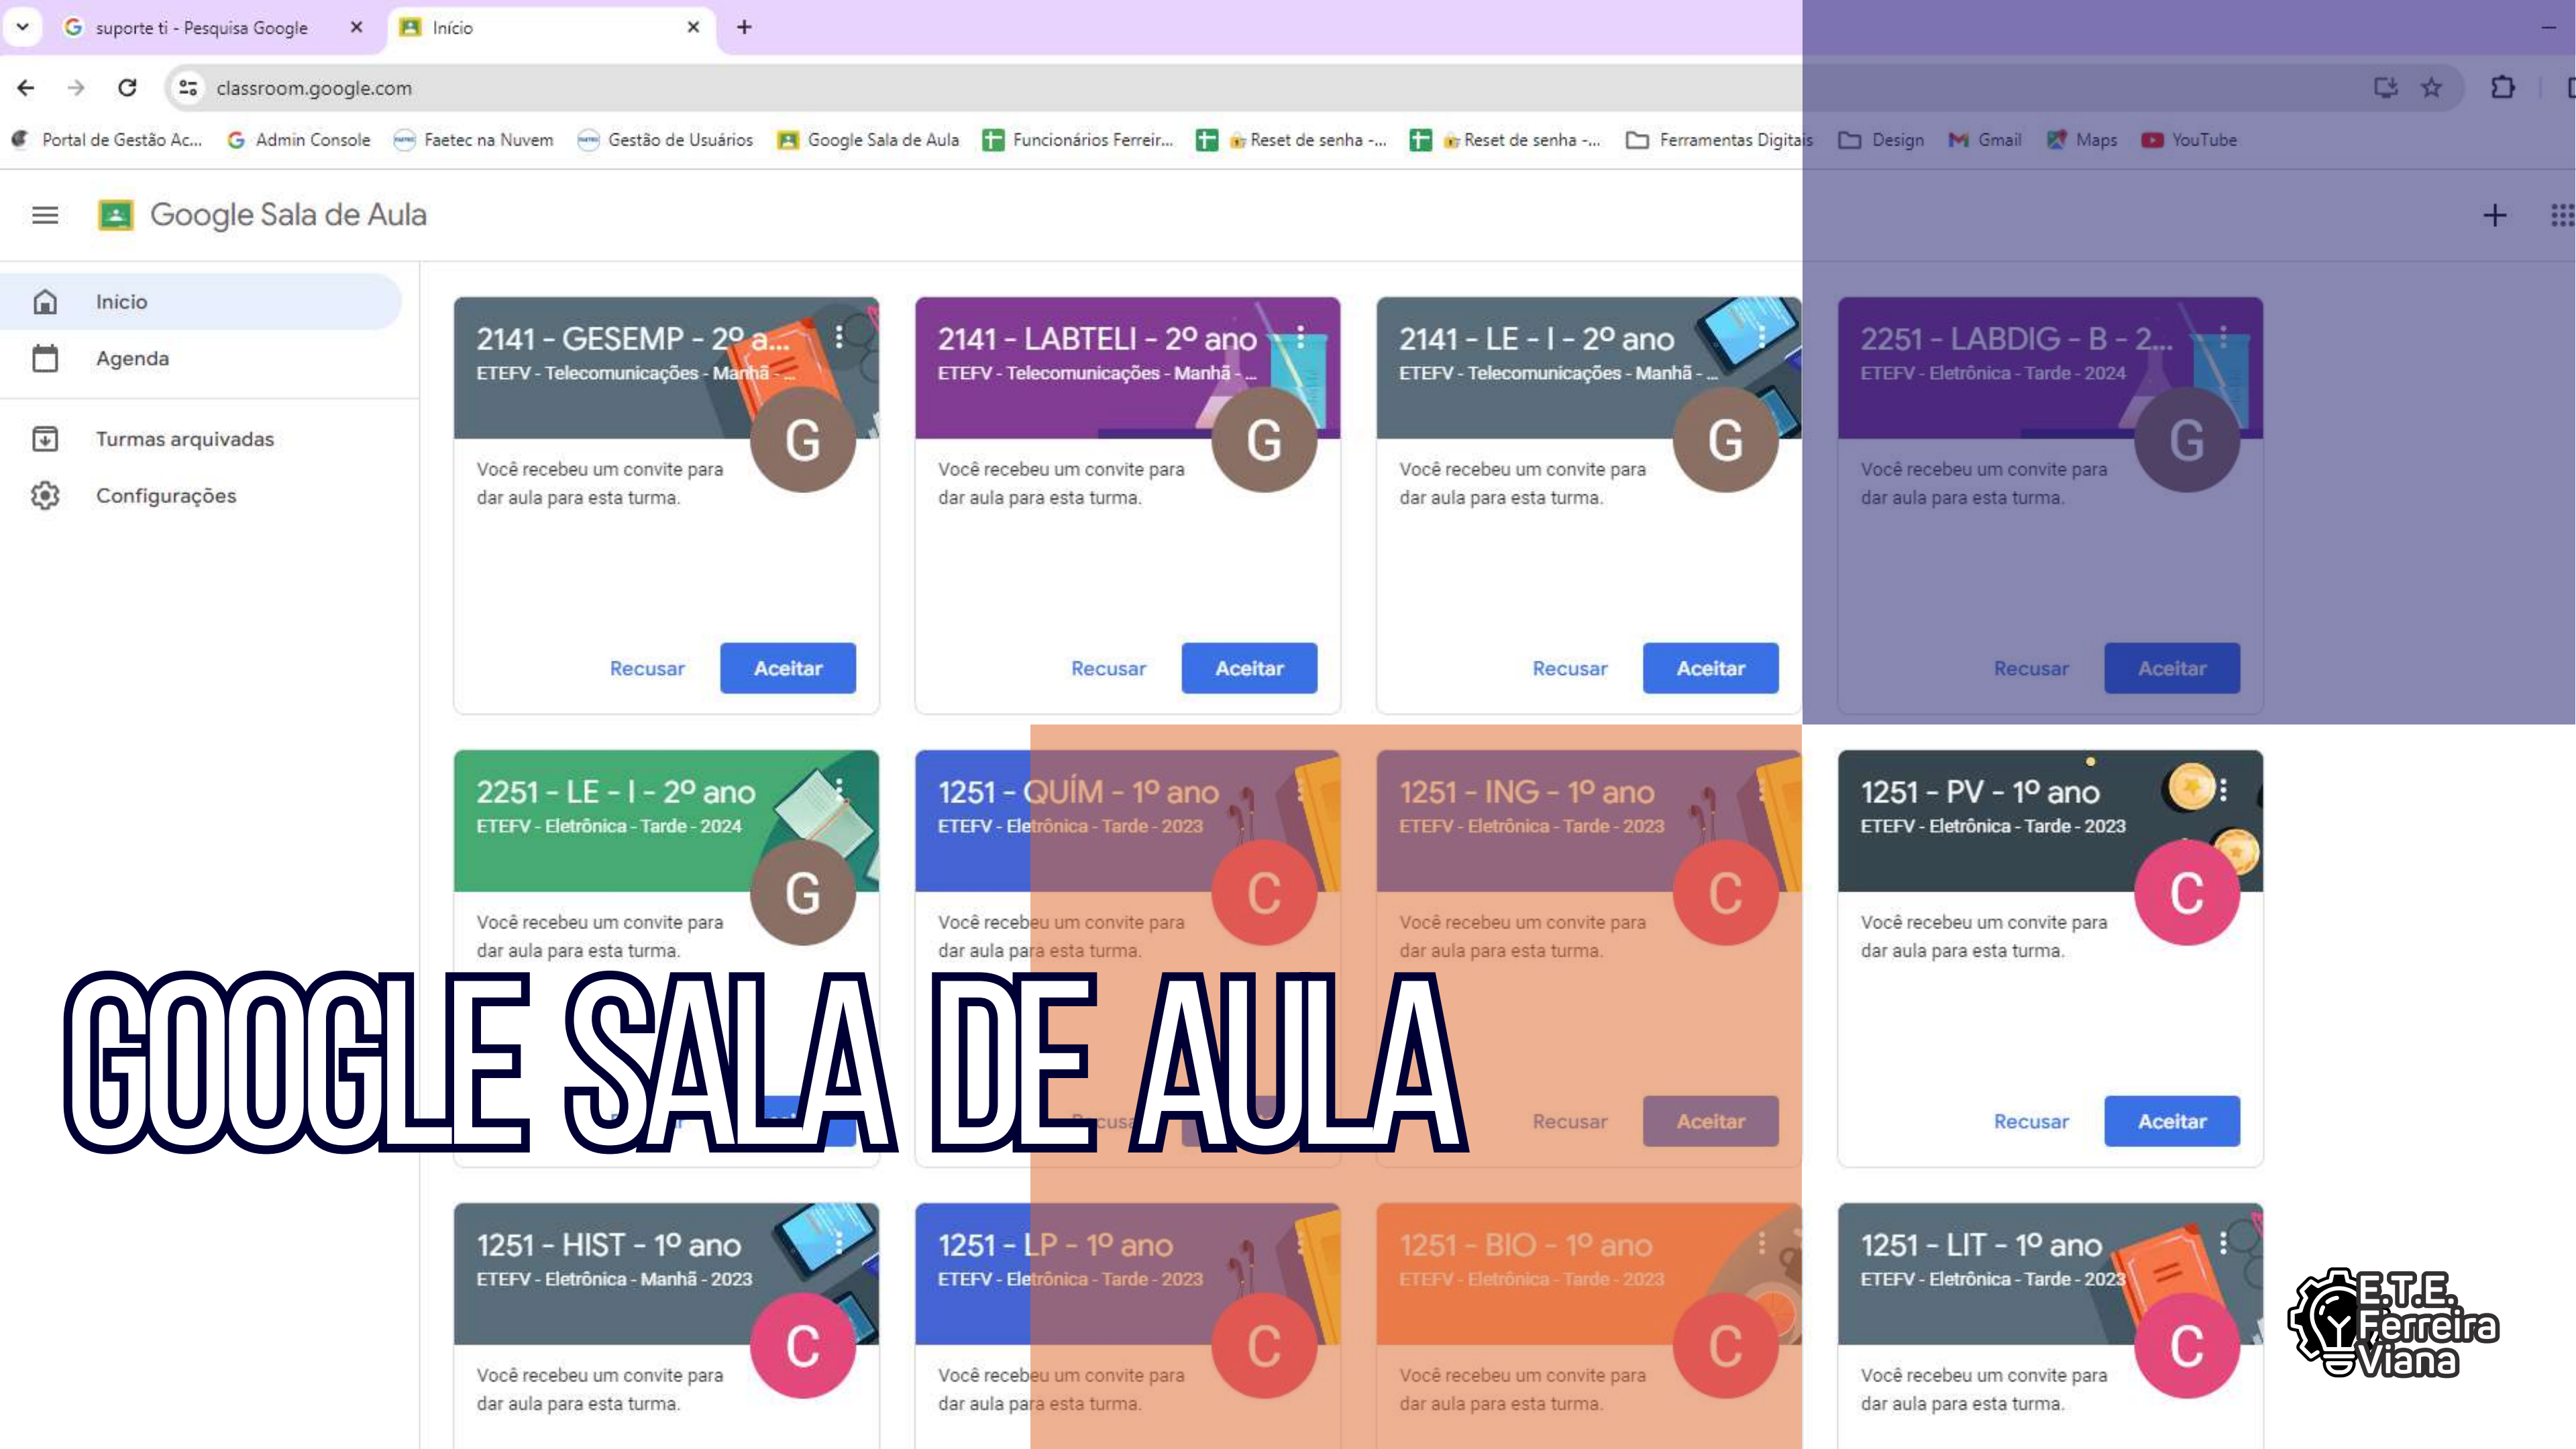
suporte ti - Pesquisa Google
Início
classroom.google.com
Portal de Gestão Ac... Admin Console Faetec na Nuvem Gestão de Usuários Google Sala de Aula Funcionários Ferreir... Reset de senha -... Reset de senha -... Ferramentas Digitais Design Gmail Maps YouTube

Google Sala de Aula

Início
Agenda
Turmas arquivadas
Configurações

2141 - GESEMP - 2º a...
ETEFV - Telecomunicações - Manhã - ...
G
Você recebeu um convite para dar aula para esta turma.
Recusar Aceitar

2141 - LABTELI - 2º ano
ETEFV - Telecomunicações - Manhã - ...
G
Você recebeu um convite para dar aula para esta turma.
Recusar Aceitar

2141 - LE - I - 2º ano
ETEFV - Telecomunicações - Manhã - ...
G
Você recebeu um convite para dar aula para esta turma.
Recusar Aceitar

2251 - LABDIG - B - 2...
ETEFV - Eletrônica - Tarde - 2024
G
Você recebeu um convite para dar aula para esta turma.
Recusar Aceitar

2251 - LE - I - 2º ano
ETEFV - Eletrônica - Tarde - 2024
G
Você recebeu um convite para dar aula para esta turma.

1251 - QUÍM - 1º ano
ETEFV - Eletrônica - Tarde - 2023
C
Você recebeu um convite para dar aula para esta turma.

1251 - ING - 1º ano
ETEFV - Eletrônica - Tarde - 2023
C
Você recebeu um convite para dar aula para esta turma.
Recusar Aceitar

1251 - PV - 1º ano
ETEFV - Eletrônica - Tarde - 2023
C
Você recebeu um convite para dar aula para esta turma.
Recusar Aceitar

GOOGLE SALA DE AULA

1251 - HIST - 1º ano
ETEFV - Eletrônica - Manhã - 2023
C
Você recebeu um convite para dar aula para esta turma.

1251 - LP - 1º ano
ETEFV - Eletrônica - Tarde - 2023
C
Você recebeu um convite para dar aula para esta turma.

1251 - BIO - 1º ano
ETEFV - Eletrônica - Tarde - 2023
C
Você recebeu um convite para dar aula para esta turma.

1251 - LIT - 1º ano
ETEFV - Eletrônica - Tarde - 2023
C
Você recebeu um convite para dar aula para esta turma.

E.T.E. Ferreira Viana